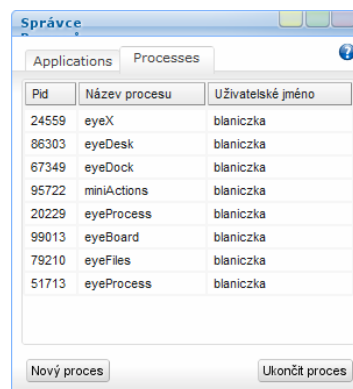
Správce

Applications Processes

| Pid | Název procesu | Uživatelské jméno |
|---|---|---|
| 24559 | eyeX | blaniczka |
| 86303 | eyeDesk | blaniczka |
| 67349 | eyeDock | blaniczka |
| 95722 | miniActions | blaniczka |
| 20229 | eyeProcess | blaniczka |
| 99013 | eyeBoard | blaniczka |
| 79210 | eyeFiles | blaniczka |
| 51713 | eyeProcess | blaniczka |

Nový proces

Ukončit proces